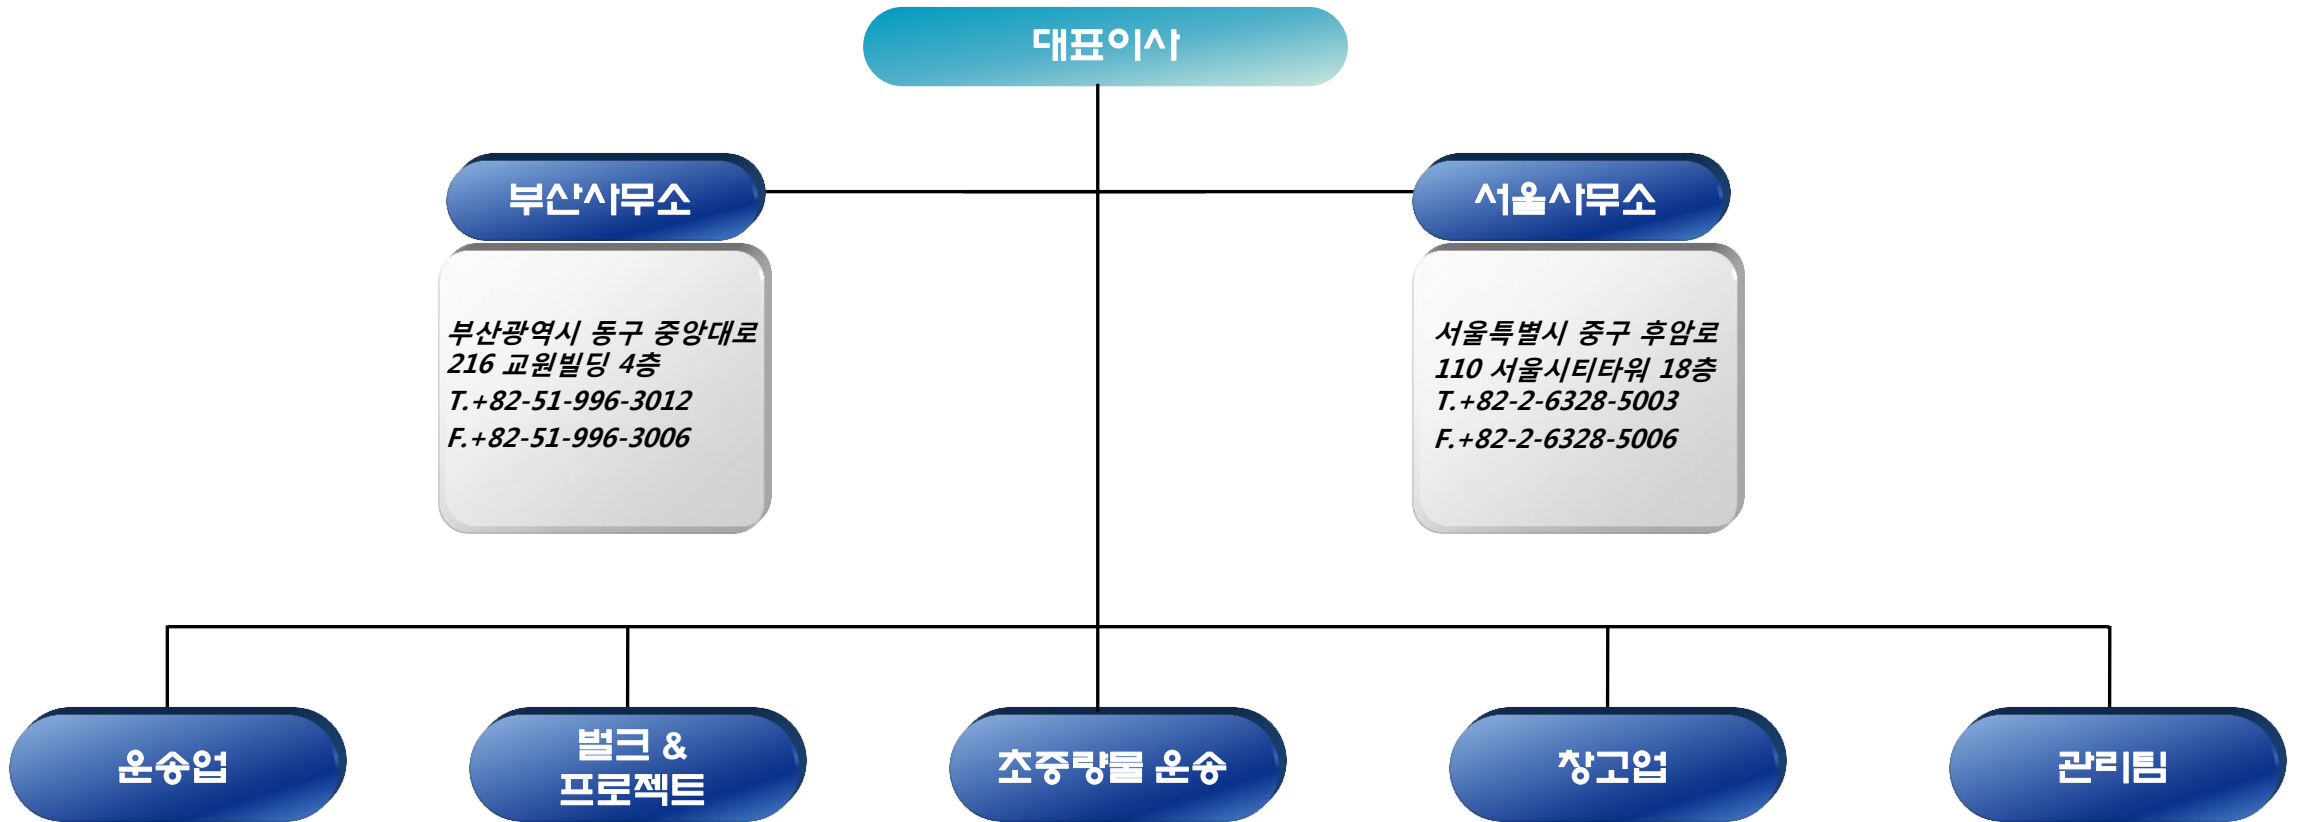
대표이사

부산사무소

부산광역시 동구 중앙대로 216 교원빌딩 4층
T.+82-51-996-3012
F.+82-51-996-3006

서울사무소

서울특별시 중구 후암로 110 서울시티타워 18층
T.+82-2-6328-5003
F.+82-2-6328-5006

운송업

벌크 & 프로젝트

초중량물 운송

창고업

관리팀